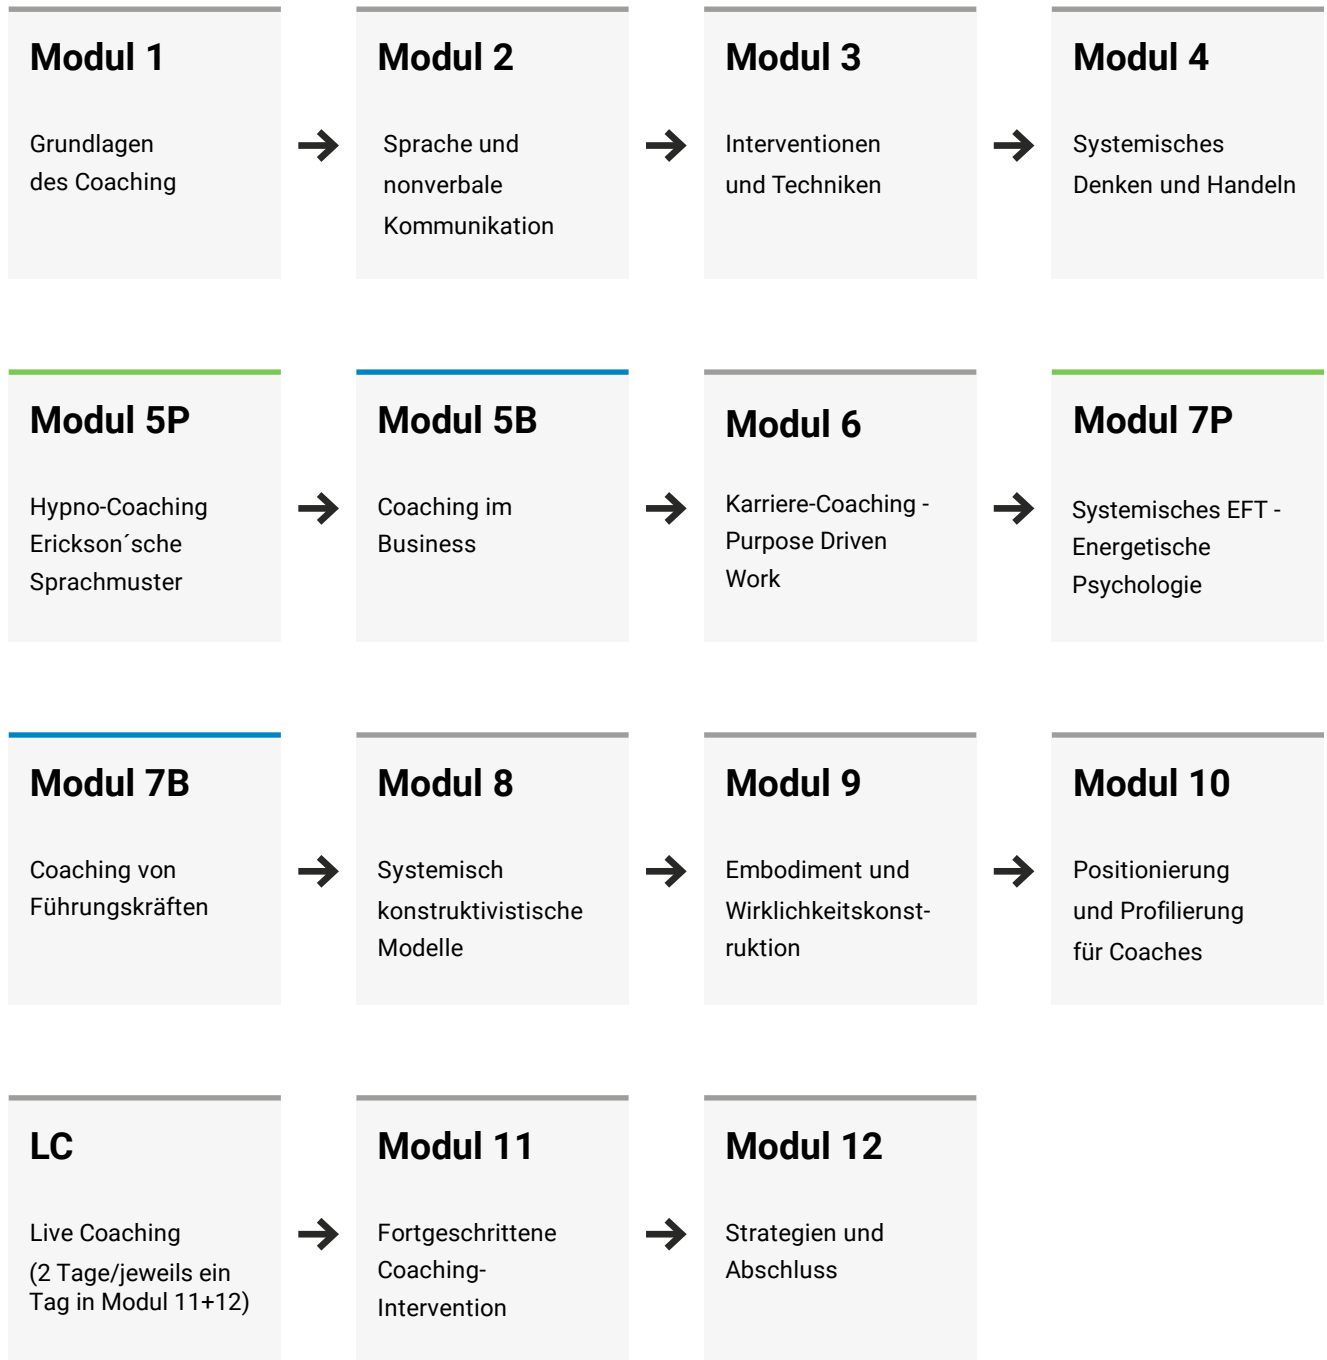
Modul 1

Grundlagen des Coaching

Modul 2

Sprache und nonverbale Kommunikation

Modul 3

Interventionen und Techniken

Modul 4

Systemisches Denken und Handeln

Modul 5P

Hypno-Coaching Erickson´sche Sprachmuster

Modul 5B

Coaching im Business

Modul 6

Karriere-Coaching - Purpose Driven Work

Modul 7P

Systemisches EFT - Energetische Psychologie

Modul 7B

Coaching von Führungskräften

Modul 8

Systemisch konstruktivistische Modelle

Modul 9

Embodiment und Wirklichkeitskonst-ruktion

Modul 10

Positionierung und Profilierung für Coaches

LC

Live Coaching (2 Tage/jeweils ein Tag in Modul 11+12)

Modul 11

Fortgeschrittene Coaching-Intervention

Modul 12

Strategien und Abschluss